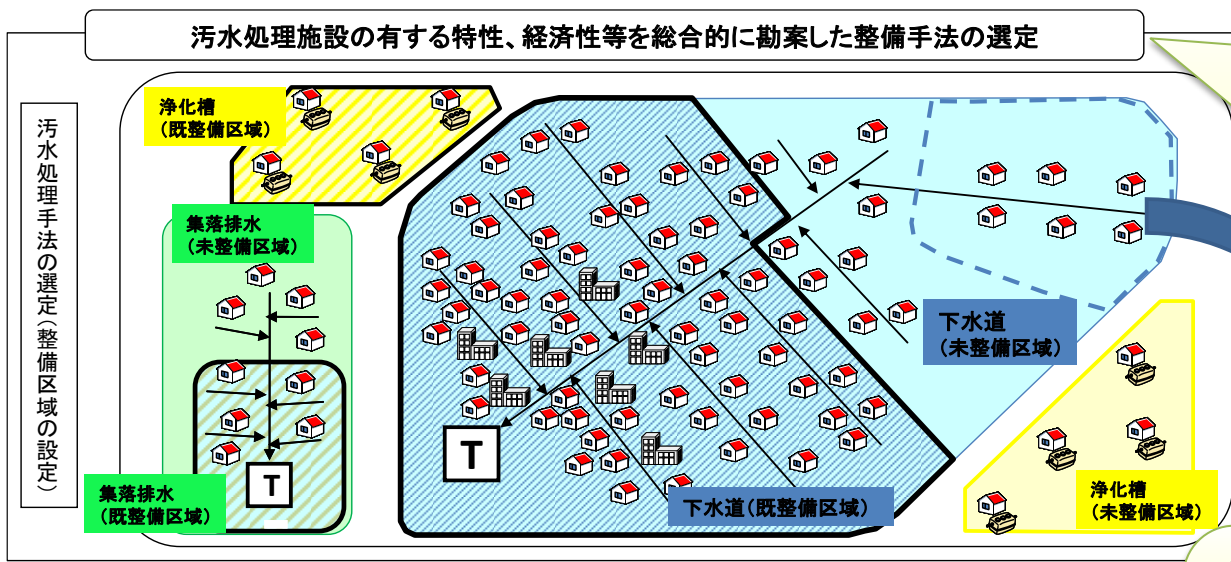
汚水処理施設の有する特性、経済性等を総合的に勘案した整備手法の選定

汚水処理手法の選定（整備区域の設定）

浄化槽
（既整備区域）

集落排水
（未整備区域）

T

集落排水
（既整備区域）

T

下水道
（未整備区域）

下水道（既整備区域）

浄化槽
（未整備区域）